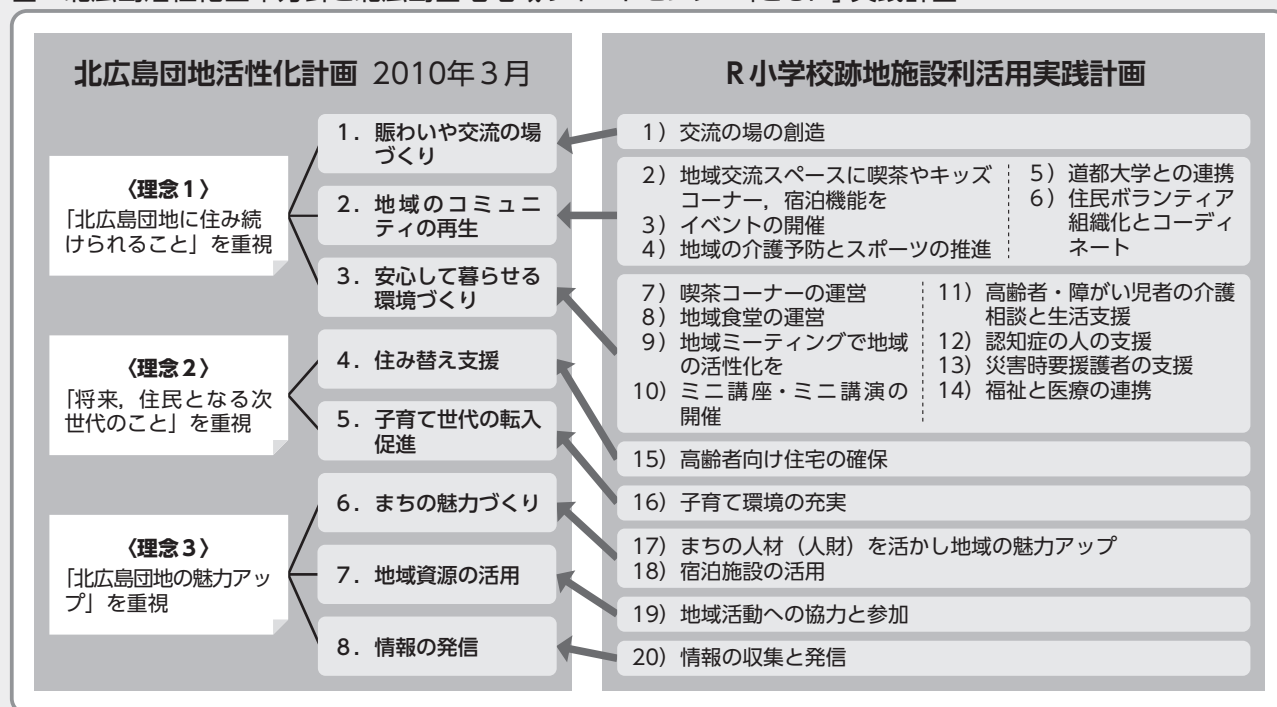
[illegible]

北広島団地活性化計画 2010年3月

〈理念1〉
「北広島団地に住み続けられること」を重視

1．賑わいや交流の場づくり

2．地域のコミュニティの再生

3．安心して暮らせる環境づくり

〈理念2〉
「将来，住民となる次世代のこと」を重視

4．住み替え支援

5．子育て世代の転入促進

〈理念3〉
「北広島団地の魅力アップ」を重視

6．まちの魅力づくり

7．地域資源の活用

8．情報の発信

R小学校跡地施設利活用実践計画

1）交流の場の創造

2）地域交流スペースに喫茶やキッズコーナー，宿泊機能を
3）イベントの開催
4）地域の介護予防とスポーツの推進
5）道都大学との連携
6）住民ボランティア組織化とコーディネート

7）喫茶コーナーの運営
8）地域食堂の運営
9）地域ミーティングで地域の活性化を
10）ミニ講座・ミニ講演の開催
11）高齢者・障がい児者の介護相談と生活支援
12）認知症の人の支援
13）災害時要援護者の支援
14）福祉と医療の連携

15）高齢者向け住宅の確保

16）子育て環境の充実

17）まちの人材（人財）を活かし地域の魅力アップ
18）宿泊施設の活用

19）地域活動への協力と参加

20）情報の収集と発信